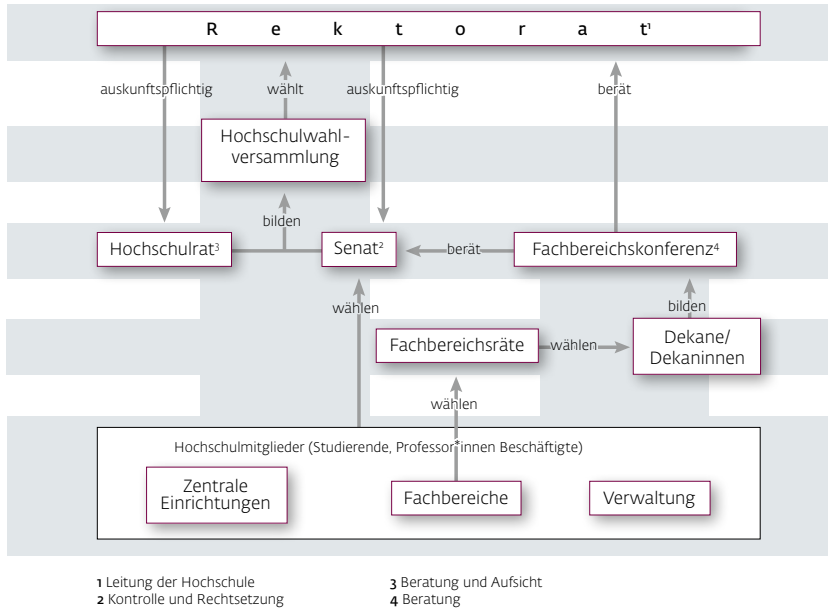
R e k t o r a t¹

auskunftspflichtig

wählt

auskunftspflichtig

berät

Hochschulwahlversammlung

bilden

Hochschulrat³

Senat²

berät

Fachbereichskonferenz⁴

wählen

bilden

Fachbereichsräte

wählen

Dekane/ Dekaninnen

wählen

Hochschulmitglieder (Studierende, Professor*innen Beschäftigte)

Zentrale Einrichtungen

Fachbereiche

Verwaltung

**1** Leitung der Hochschule
**2** Kontrolle und Rechtsetzung
**3** Beratung und Aufsicht
**4** Beratung